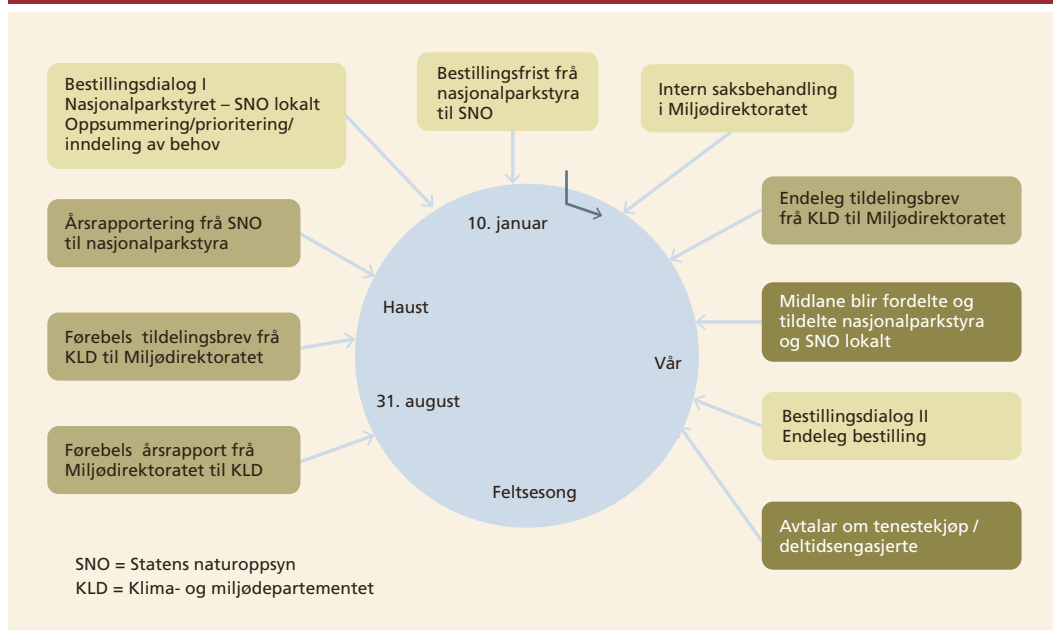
Bestillingsdialog I Nasjonalparkstyret – SNO lokalt Oppsummering/prioritering/ inndeling av behov

Bestillingsfrist frå nasjonalparkstyra til SNO

Intern saksbehandling i Miljødirektoratet

Årsrapportering frå SNO til nasjonalparkstyra

10. januar

Endeleg tildelingsbrev frå KLD til Miljødirektoratet

Haust

Førebels tildelingsbrev frå KLD til Miljødirektoratet

Midlane blir fordelte og tildelte nasjonalparkstyra og SNO lokalt

Vår

31. august

Bestillingsdialog II Endeleg bestilling

Førebels årsrapport frå Miljødirektoratet til KLD

Feltsesong

Avtalar om tenestekjøp / deltidsengasjerte

SNO = Statens naturoppsyn
KLD = Klima- og miljødepartementet